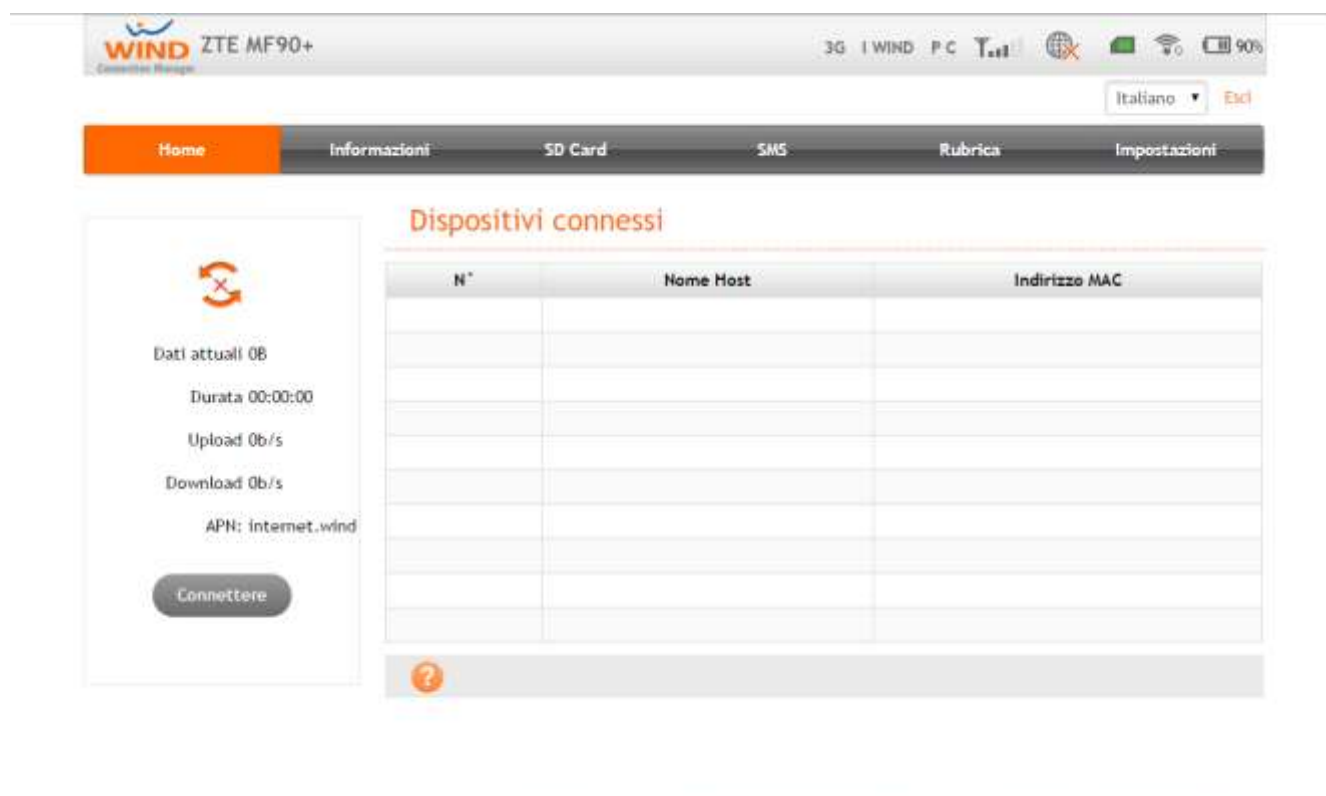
WIND Connection Manager ZTE MF90+

3G I WIND PC 90%

Italiano ▼ Esci

Home Informazioni SD Card SMS Rubrica Impostazioni

Dispositivi connessi

| N° | Nome Host | Indirizzo MAC |
|---|---|---|
| | | |
| | | |
| | | |
| | | |
| | | |
| | | |
| | | |
| | | |
| | | |
| | | |

Dati attuali 0B

Durata 00:00:00

Upload 0b/s

Download 0b/s

APN: internet.wind

Connettere